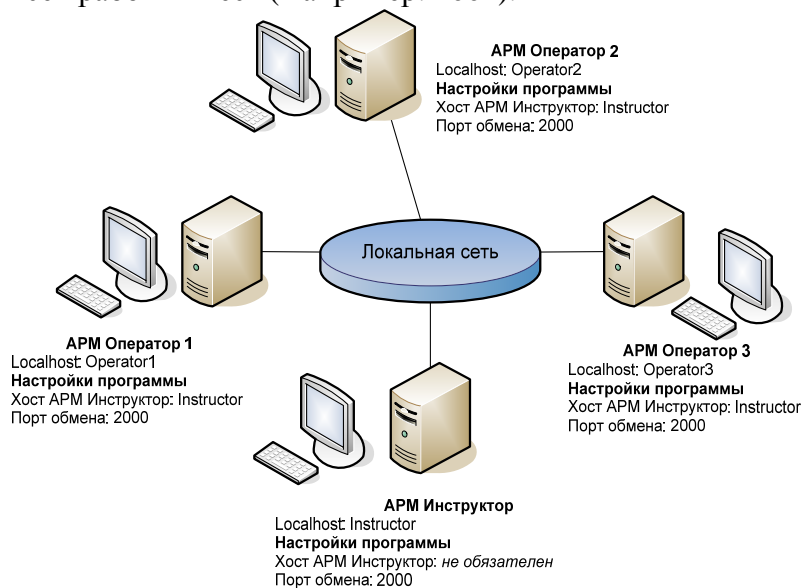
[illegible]

АРМ Оператор 2
Localhost: Operator2
Настройки программы
Хост АРМ Инструктор: Instructor
Порт обмена: 2000

Локальная сеть

АРМ Оператор 1
Localhost: Operator1
Настройки программы
Хост АРМ Инструктор: Instructor
Порт обмена: 2000

АРМ Оператор 3
Localhost: Operator3
Настройки программы
Хост АРМ Инструктор: Instructor
Порт обмена: 2000

АРМ Инструктор
Localhost: Instructor
Настройки программы
Хост АРМ Инструктор: не обязателен
Порт обмена: 2000